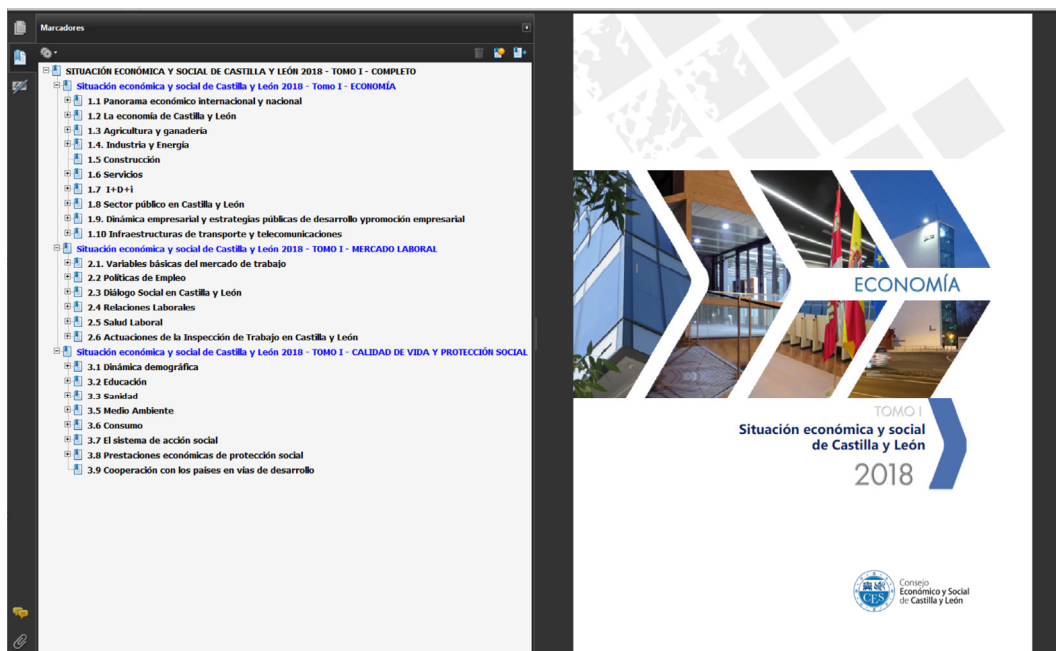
Marcadores

SITUACIÓN ECONÓMICA Y SOCIAL DE CASTILLA Y LEÓN 2018 - TOMO I - COMPLETO
Situación económica y social de Castilla y León 2018 - Tomo I - ECONOMÍA
1.1 Panorama económico internacional y nacional
1.2 La economía de Castilla y León
1.3 Agricultura y ganadería
1.4. Industria y Energía
1.5 Construcción
1.6 Servicios
1.7 I+D+i
1.8 Sector público en Castilla y León
1.9. Dinámica empresarial y estrategias públicas de desarrollo ypromoción empresarial
1.10 Infraestructuras de transporte y telecomunicaciones
Situación económica y social de Castilla y León 2018 - TOMO I - MERCADO LABORAL
2.1. Variables básicas del mercado de trabajo
2.2 Políticas de Empleo
2.3 Diálogo Social en Castilla y León
2.4 Relaciones Laborales
2.5 Salud Laboral
2.6 Actuaciones de la Inspección de Trabajo en Castilla y León
Situación económica y social de Castilla y León 2018 - TOMO I - CALIDAD DE VIDA Y PROTECCIÓN SOCIAL
3.1 Dinámica demográfica
3.2 Educación
3.3 Sanidad
3.5 Medio Ambiente
3.6 Consumo
3.7 El sistema de acción social
3.8 Prestaciones económicas de protección social
3.9 Cooperación con los países en vías de desarrollo

ECONOMÍA

TOMO I
Situación económica y social de Castilla y León
2018

CES
Consejo Económico y Social de Castilla y León